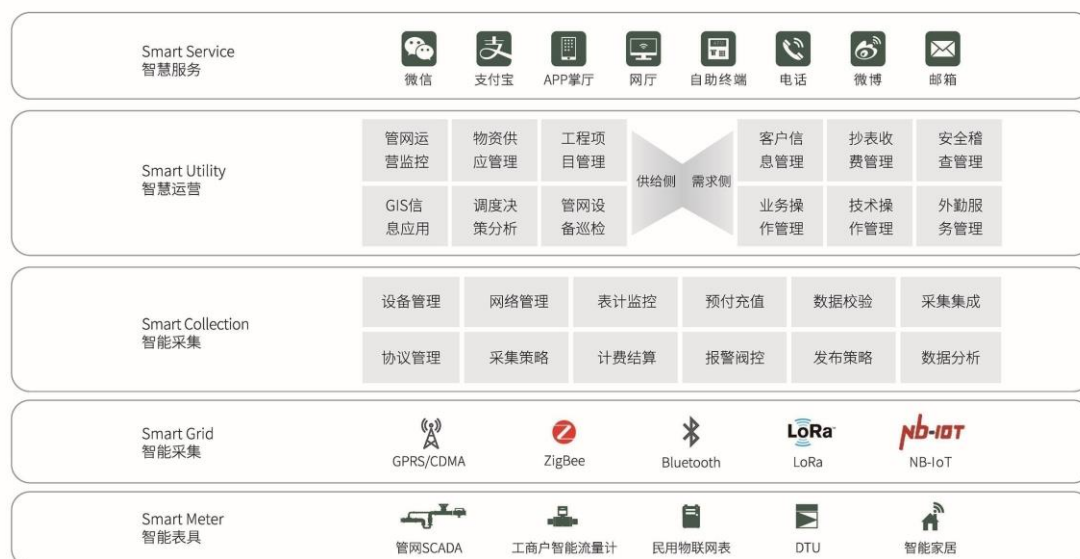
Smart Service
智慧服务

微信 支付宝 APP掌厅 网厅 自助终端 电话 微博 邮箱

Smart Utility
智慧运营

| 管网运营监控 | 物资供应管理 | 工程项目管理 |
|---|---|---|
| GIS信息应用 | 调度决策分析 | 管网设备巡检 |

供给侧 需求侧

| 客户信息管理 | 抄表收费管理 | 安全稽查管理 |
|---|---|---|
| 业务操作管理 | 技术操作管理 | 外勤服务管理 |

Smart Collection
智能采集

| 设备管理 | 网络管理 | 表计监控 | 预付充值 | 数据校验 | 采集集成 |
|---|---|---|---|---|---|
| 协议管理 | 采集策略 | 计费结算 | 报警阀控 | 发布策略 | 数据分析 |

Smart Grid
智能采集

GPRS/CDMA ZigBee Bluetooth LoRa LoRa NB-IoT NB-IoT

Smart Meter
智能表具

管网SCADA 工商户智能流量计 民用物联网表 DTU 智能家居